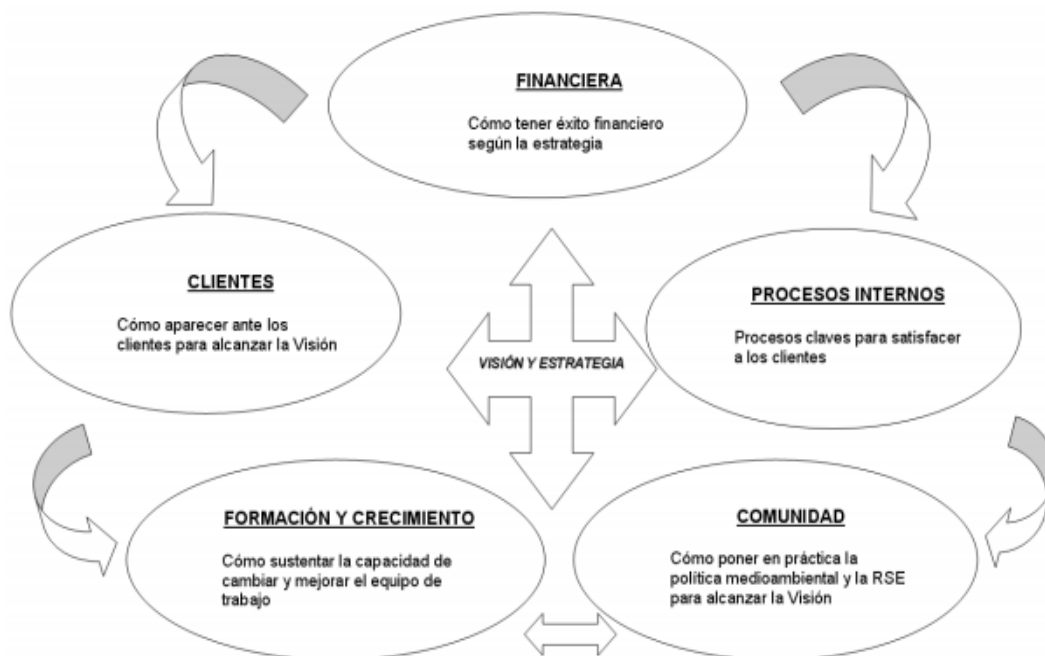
FINANCIERA

Cómo tener éxito financiero según la estrategia

CLIENTES

Cómo aparecer ante los clientes para alcanzar la Visión

VISIÓN Y ESTRATEGIA

PROCESOS INTERNOS

Procesos claves para satisfacer a los clientes

FORMACIÓN Y CRECIMIENTO

Cómo sustentar la capacidad de cambiar y mejorar el equipo de trabajo

COMUNIDAD

Cómo poner en práctica la política medioambiental y la RSE para alcanzar la Visión